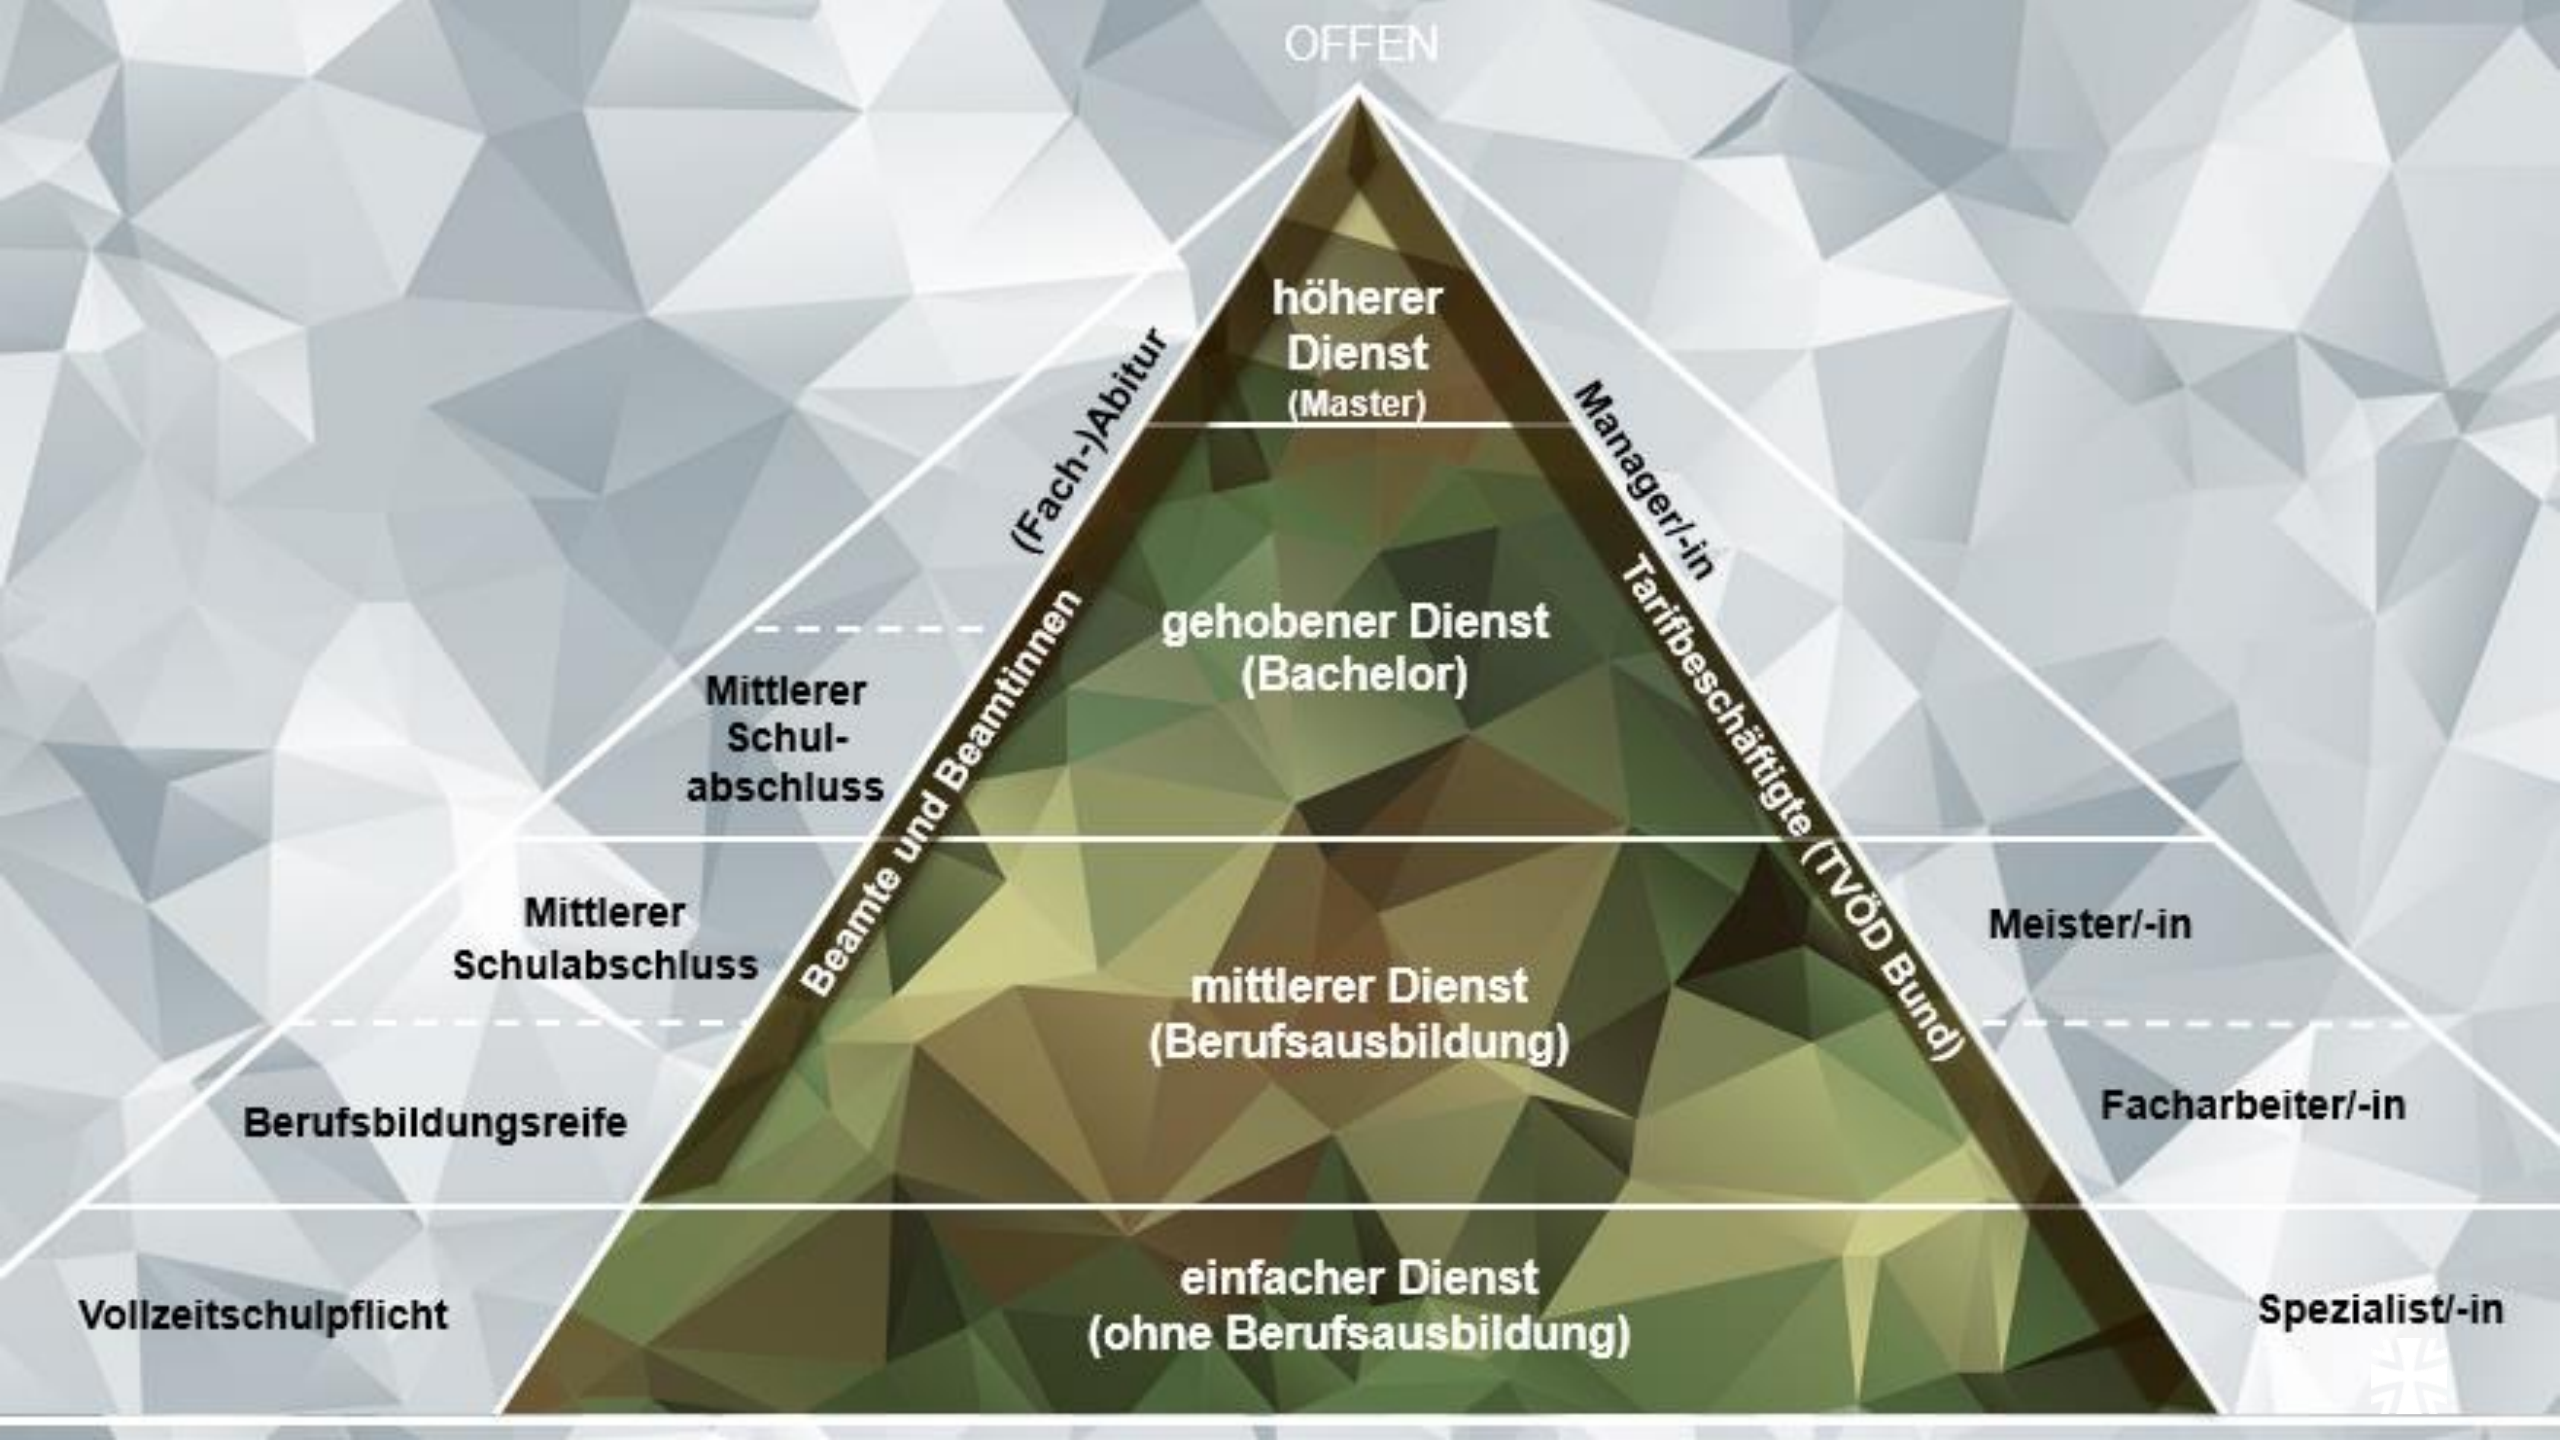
OFFEN

höherer Dienst (Master)

(Fach-)Abitur

Manager/-in

gehobener Dienst (Bachelor)

Mittlerer Schulabschluss

Beamte und Beamtinnen

Tarifbeschäftigte (TVÖD Bund)

Mittlerer Schulabschluss

Meister/-in

mittlerer Dienst (Berufsausbildung)

Berufsbildungsreife

Facharbeiter/-in

einfacher Dienst (ohne Berufsausbildung)

Vollzeitschulpflicht

Spezialist/-in